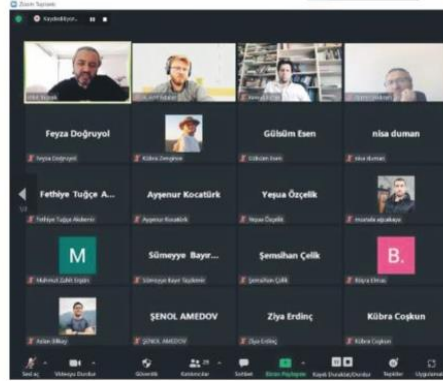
Zoom Toplantı

Kaydediliyor...

Feyza Doğruyol

Gülsüm Esen

nisa duman

Feyza Doğruyol

Kübra Denginer

Gülsüm Esen

nisa duman

Fethiye Tuğçe A...

Ayşenur Kocatürk

Yeşua Özçelik

Fethiye Tuğçe Akdemir

Ayşenur Kocatürk

Yeşua Özçelik

mustafa alçakaya

M

Sümeyye Bayır...

Şemsihan Çelik

B.

Mahmut Zahit Ergün

Sümeyye Bayır Taşdemir

Şemsihan Çelik

Büşra Elmas

ŞENOL AMEDOV

Ziya Erdinç

Kübra Coşkun

Aslan Bilkay

ŞENOL AMEDOV

Ziya Erdinç

Kübra Coşkun

Sesi aç

Videoyu Durdur

Güvenlik

Katılımcılar

Sohbet

Ekranı Paylaşın

Kaydı Duraklat/Durdur

Tepkiler

Uygulamalar